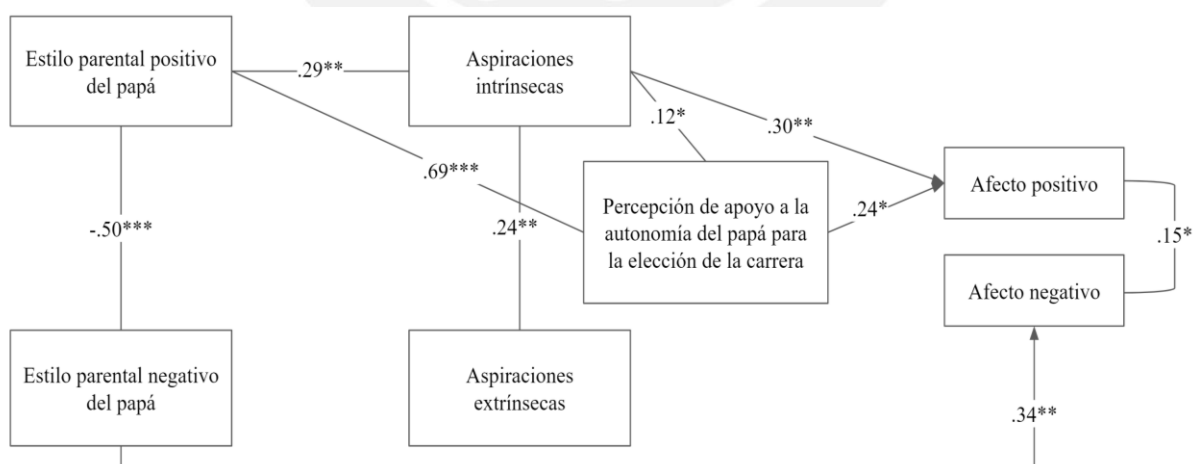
Estilo parental positivo del papá

.29**

Aspiraciones intrínsecas

.12*

.30**

.69***

Percepción de apoyo a la autonomía del papá para la elección de la carrera

.24*

Afecto positivo

.15*

-.50***

.24**

Afecto negativo

Estilo parental negativo del papá

Aspiraciones extrínsecas

.34**